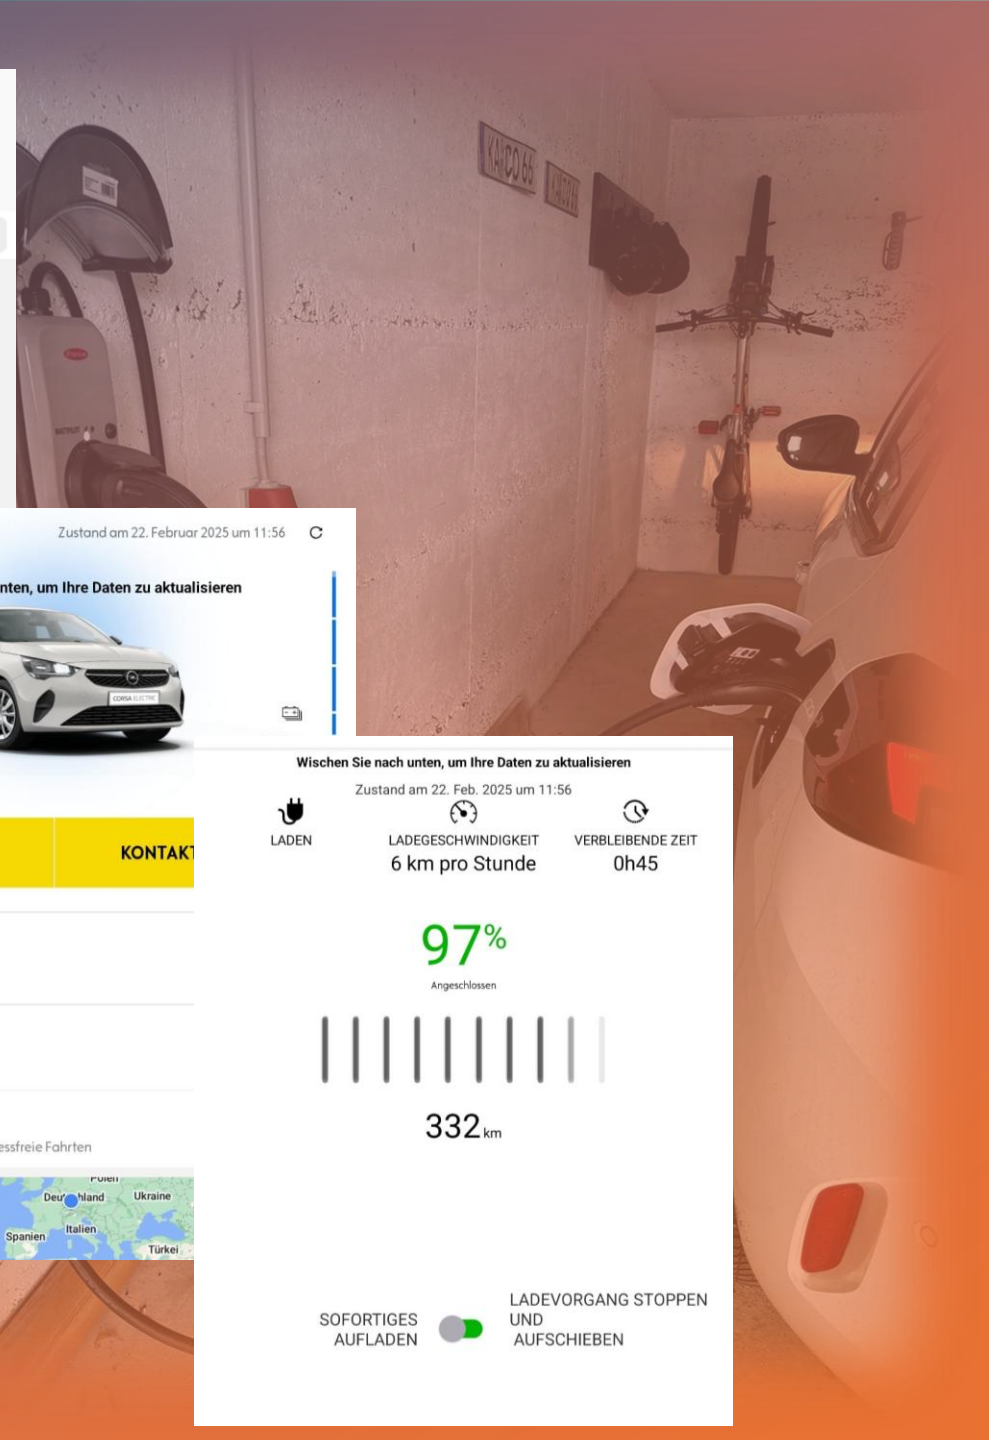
KAMCO 65

Zustand am 22. Februar 2025 um 11:56

nten, um Ihre Daten zu aktualisieren

CORSA ELECTRIC

KONTAKT

essfreie Fahrten

Polen
Deutschland
Ukraine
Italien
Spanien
Türkei

Wischen Sie nach unten, um Ihre Daten zu aktualisieren

Zustand am 22. Feb. 2025 um 11:56

LADEN

LADEGESCHWINDIGKEIT
6 km pro Stunde

VERBLEIBENDE ZEIT
0h45

97%

Angeschlossen

332 km

SOFORTIGES AUFLADEN

LADEVORGANG STOPPEN UND AUFSCHIEBEN